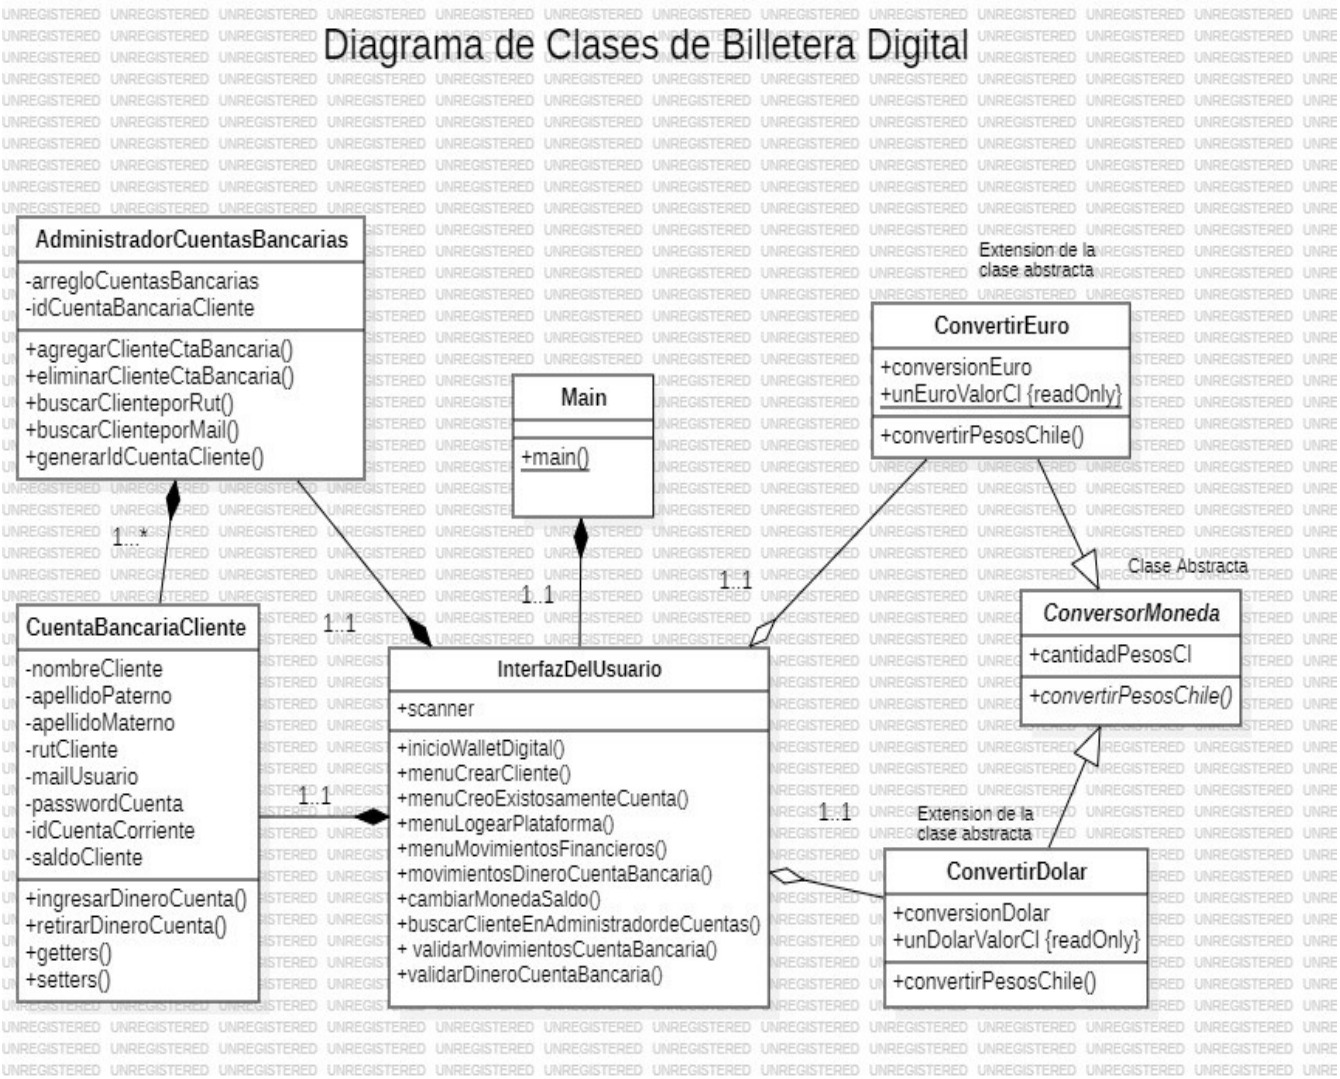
Diagrama de Clases de Billetera Digital

AdministradorCuentasBancarias
-arregloCuentasBancarias
-idCuentaBancariaCliente
+agregarClienteCtaBancaria()
+eliminarClienteCtaBancaria()
+buscarClienteporRut()
+buscarClienteporMail()
+generarIdCuentaCliente()

Main
+main()

Extension de la clase abstracta

ConvertirEuro
+conversionEuro
+unEuroValorCl {readOnly}
+convertirPesosChile()

1...*

1..1

1..1

1..1

Clase Abstracta

CuentaBancariaCliente
-nombreCliente
-apellidoPaterno
-apellidoMaterno
-rutCliente
-mailUsuario
-passwordCuenta
-idCuentaCorriente
-saldoCliente
+ingresarDineroCuenta()
+retirarDineroCuenta()
+getters()
+setters()

InterfazDelUsuario
+scanner
+inicioWalletDigital()
+menuCrearCliente()
+menuCreoExistosamenteCuenta()
+menuLogearPlataforma()
+menuMovimientosFinancieros()
+movimientosDineroCuentaBancaria()
+cambiarMonedaSaldo()
+buscarClienteEnAdministradordeCuentas()
+ validarMovimientosCuentaBancaria()
+validarDineroCuentaBancaria()

ConversorMoneda
+cantidadPesosCl
+convertirPesosChile()

1..1

1..1

Extension de la clase abstracta

ConvertirDolar
+conversionDolar
+unDolarValorCl {readOnly}
+convertirPesosChile()